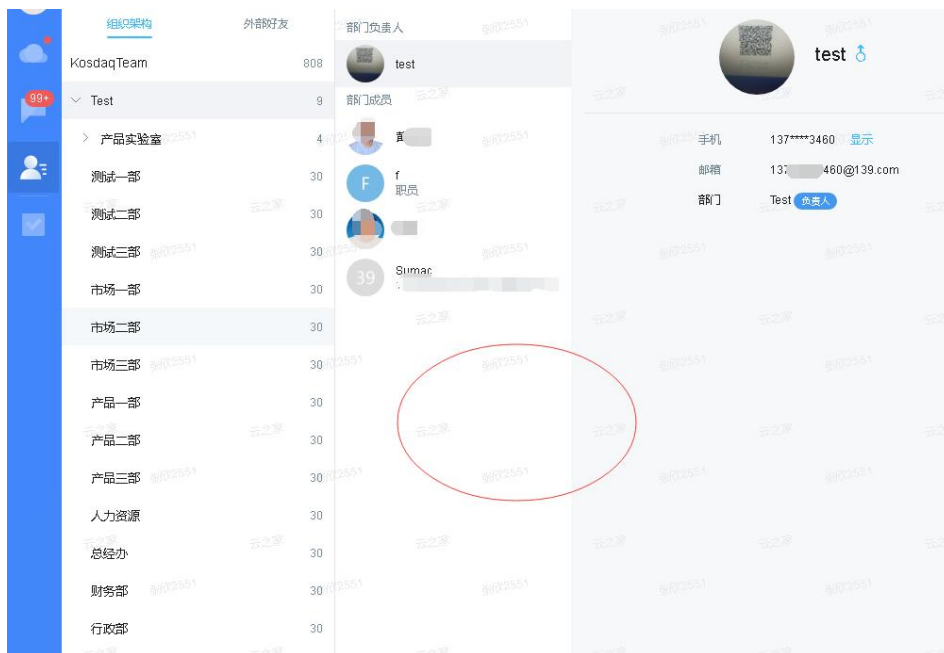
99+

组织架构 外部好友

KosdaqTeam 808

Test 9

产品实验室 4

测试一部 30

测试二部 30

测试三部 30

市场一部 30

市场二部 30

市场三部 30

产品一部 30

产品二部 30

产品三部 30

人力资源 30

总经办 30

财务部 30

行政部 30

部门负责人

test

部门成员

黄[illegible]

F
f
职员

39
Sumac

test ♂

手机 137****3460 显示

邮箱 137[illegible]460@139.com

部门 Test 负责人

云之家